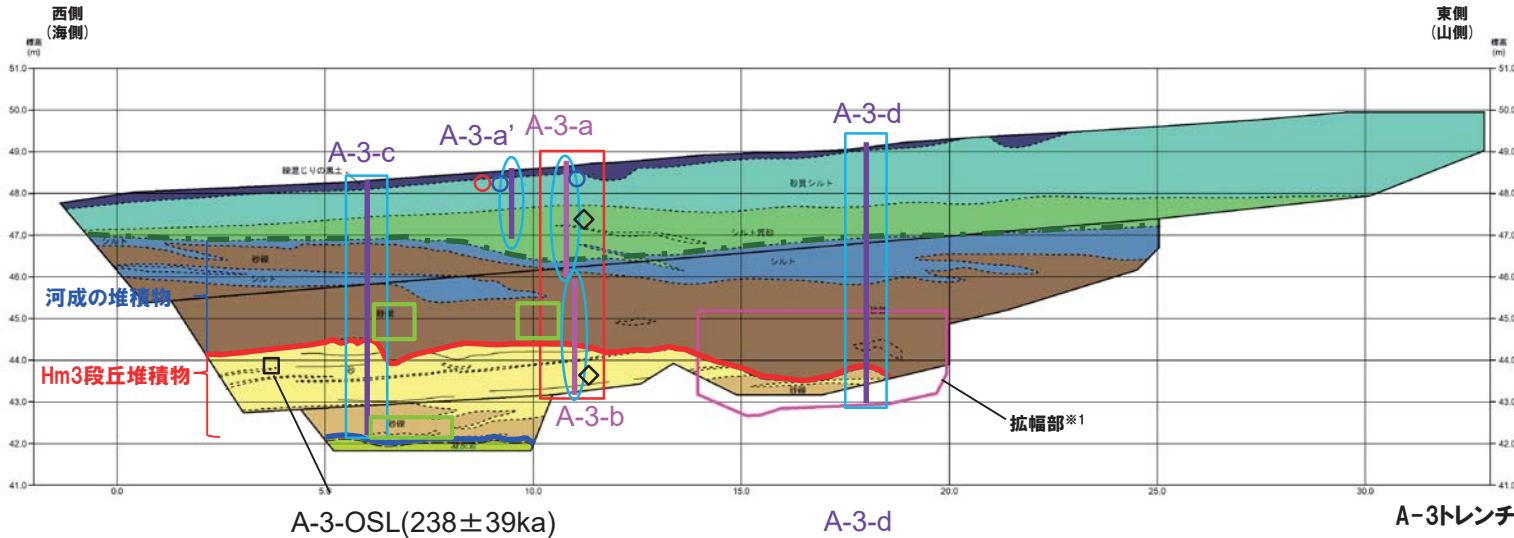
西側
(海側)

東側
(山側)

標高
(m)

標高
(m)

51.0
50.0
49.0
48.0
47.0
46.0
45.0
44.0
43.0
42.0
41.0

51.0
50.0
49.0
48.0
47.0
46.0
45.0
44.0
43.0
42.0
41.0

A-3-c
A-3-a'
A-3-a
A-3-d

礫混じりの黒土
砂質シルト
シルト質砂
シルト
砂礫
砂礫
砂
砂礫
砂礫

河成の堆積物
Hm3段丘堆積物

A-3-b
拡幅部※1

0.0
5.0
10.0
15.0
20.0
25.0
30.0

A-3-OSL(238±39ka)
A-3-d
A-3トレンチ